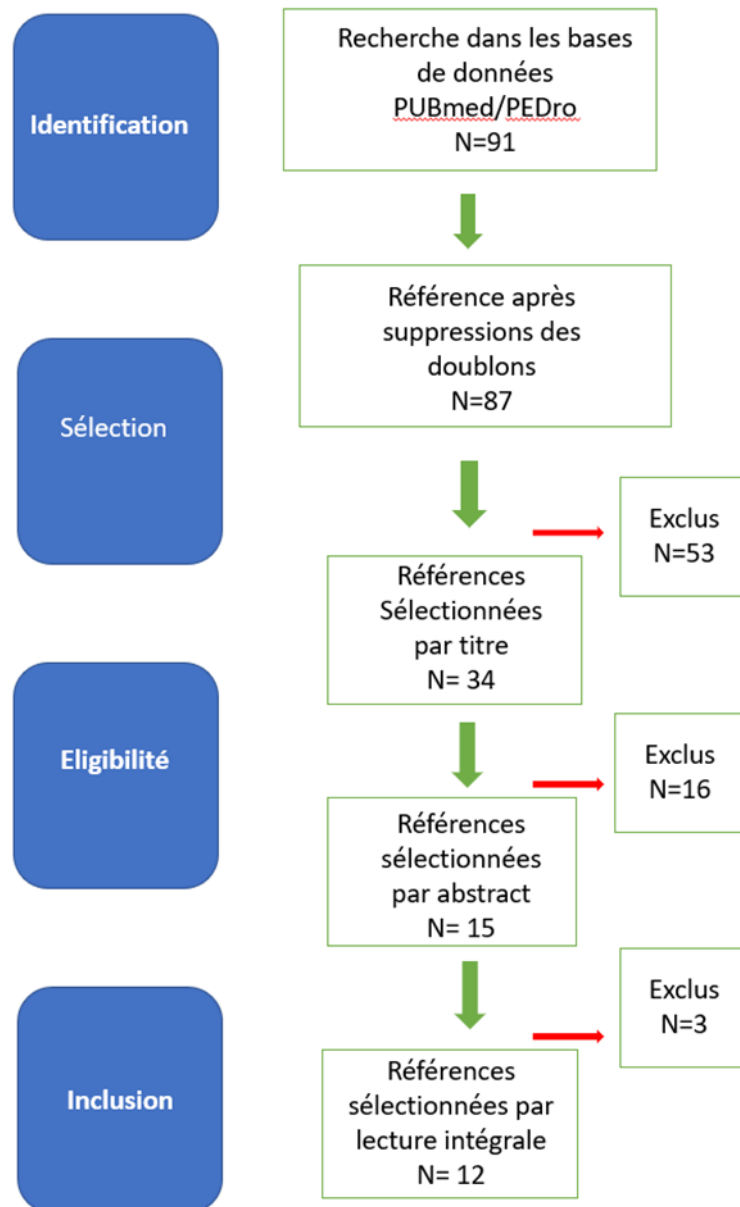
Identification

Recherche dans les bases de données PUBmed/PEDro
N=91

Sélection

Référence après suppressions des doublons
N=87

Exclus
N=53

Références Sélectionnées par titre
N= 34

Eligibilité

Exclus
N=16

Références sélectionnées par abstract
N= 15

Exclus
N=3

Inclusion

Références sélectionnées par lecture intégrale
N= 12